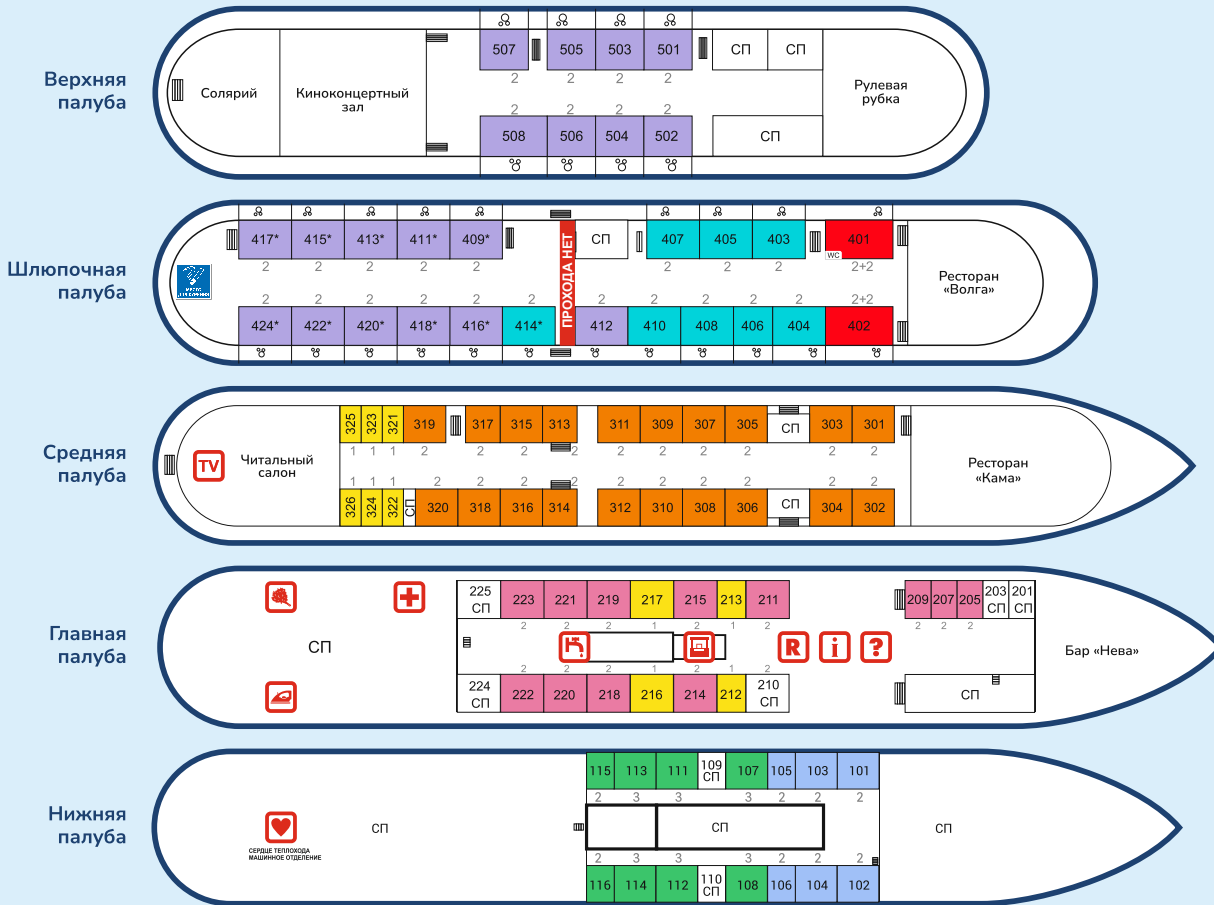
Верхняя палуба

Солярий

Киноконцертный зал

507 505 503 501
2 2 2 2

СП СП

Рулевая рубка

2 2 2 2
508 506 504 502

СП

Шлюпочная палуба

417* 415* 413* 411* 409*
2 2 2 2 2

ПРОХОДА НЕТ

СП

407 405 403
2 2 2

401
WC
2+2

Ресторан «Волга»

2 2 2 2 2
424* 422* 420* 418* 416* 414*

412 410 408 406 404
2 2 2 2 2

2+2
402

Средняя палуба

TV

Читальный салон

325 323 321 319 317 315 313 311 309 307 305 СП 303 301
1 1 1 2 2 2 2 2 2 2 2 2 2

Ресторан «Кама»

1 1 1 2 2 2 2 2 2 2 2 2 2
326 324 322 СП 320 318 316 314 312 310 308 306 СП 304 302

Главная палуба

СП

225 СП 223 221 219 217 215 213 211
2 2 2 1 2 1

209 207 205 203 СП 201 СП
2 2 2

R i ?

Бар «Нева»

2 2 2 1 2 1
224 СП 222 220 218 216 214 212 210 СП

СП

Нижняя палуба

СП

СЕРДЦЕ ТЕПЛОХОДА МАШИННОЕ ОТДЕЛЕНИЕ

115 113 111 109 СП 107 105 103 101
2 3 3 3 2 2 2

СП

СП

2 3 3 3 2 2 2
116 114 112 110 СП 108 106 104 102